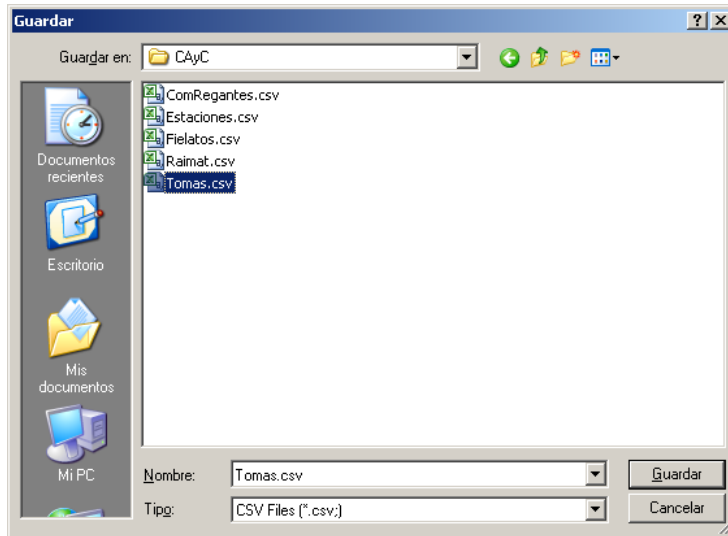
Guardar

? X

Guardar en: CAyC

Documentos recientes

Escritorio

Mis documentos

Mi PC

ComRegantes.csv
Estaciones.csv
Fielatos.csv
Raimat.csv
Tomas.csv

Nombre: Tomas.csv

Tipo: CSV Files (*.csv;)

Guardar

Cancelar